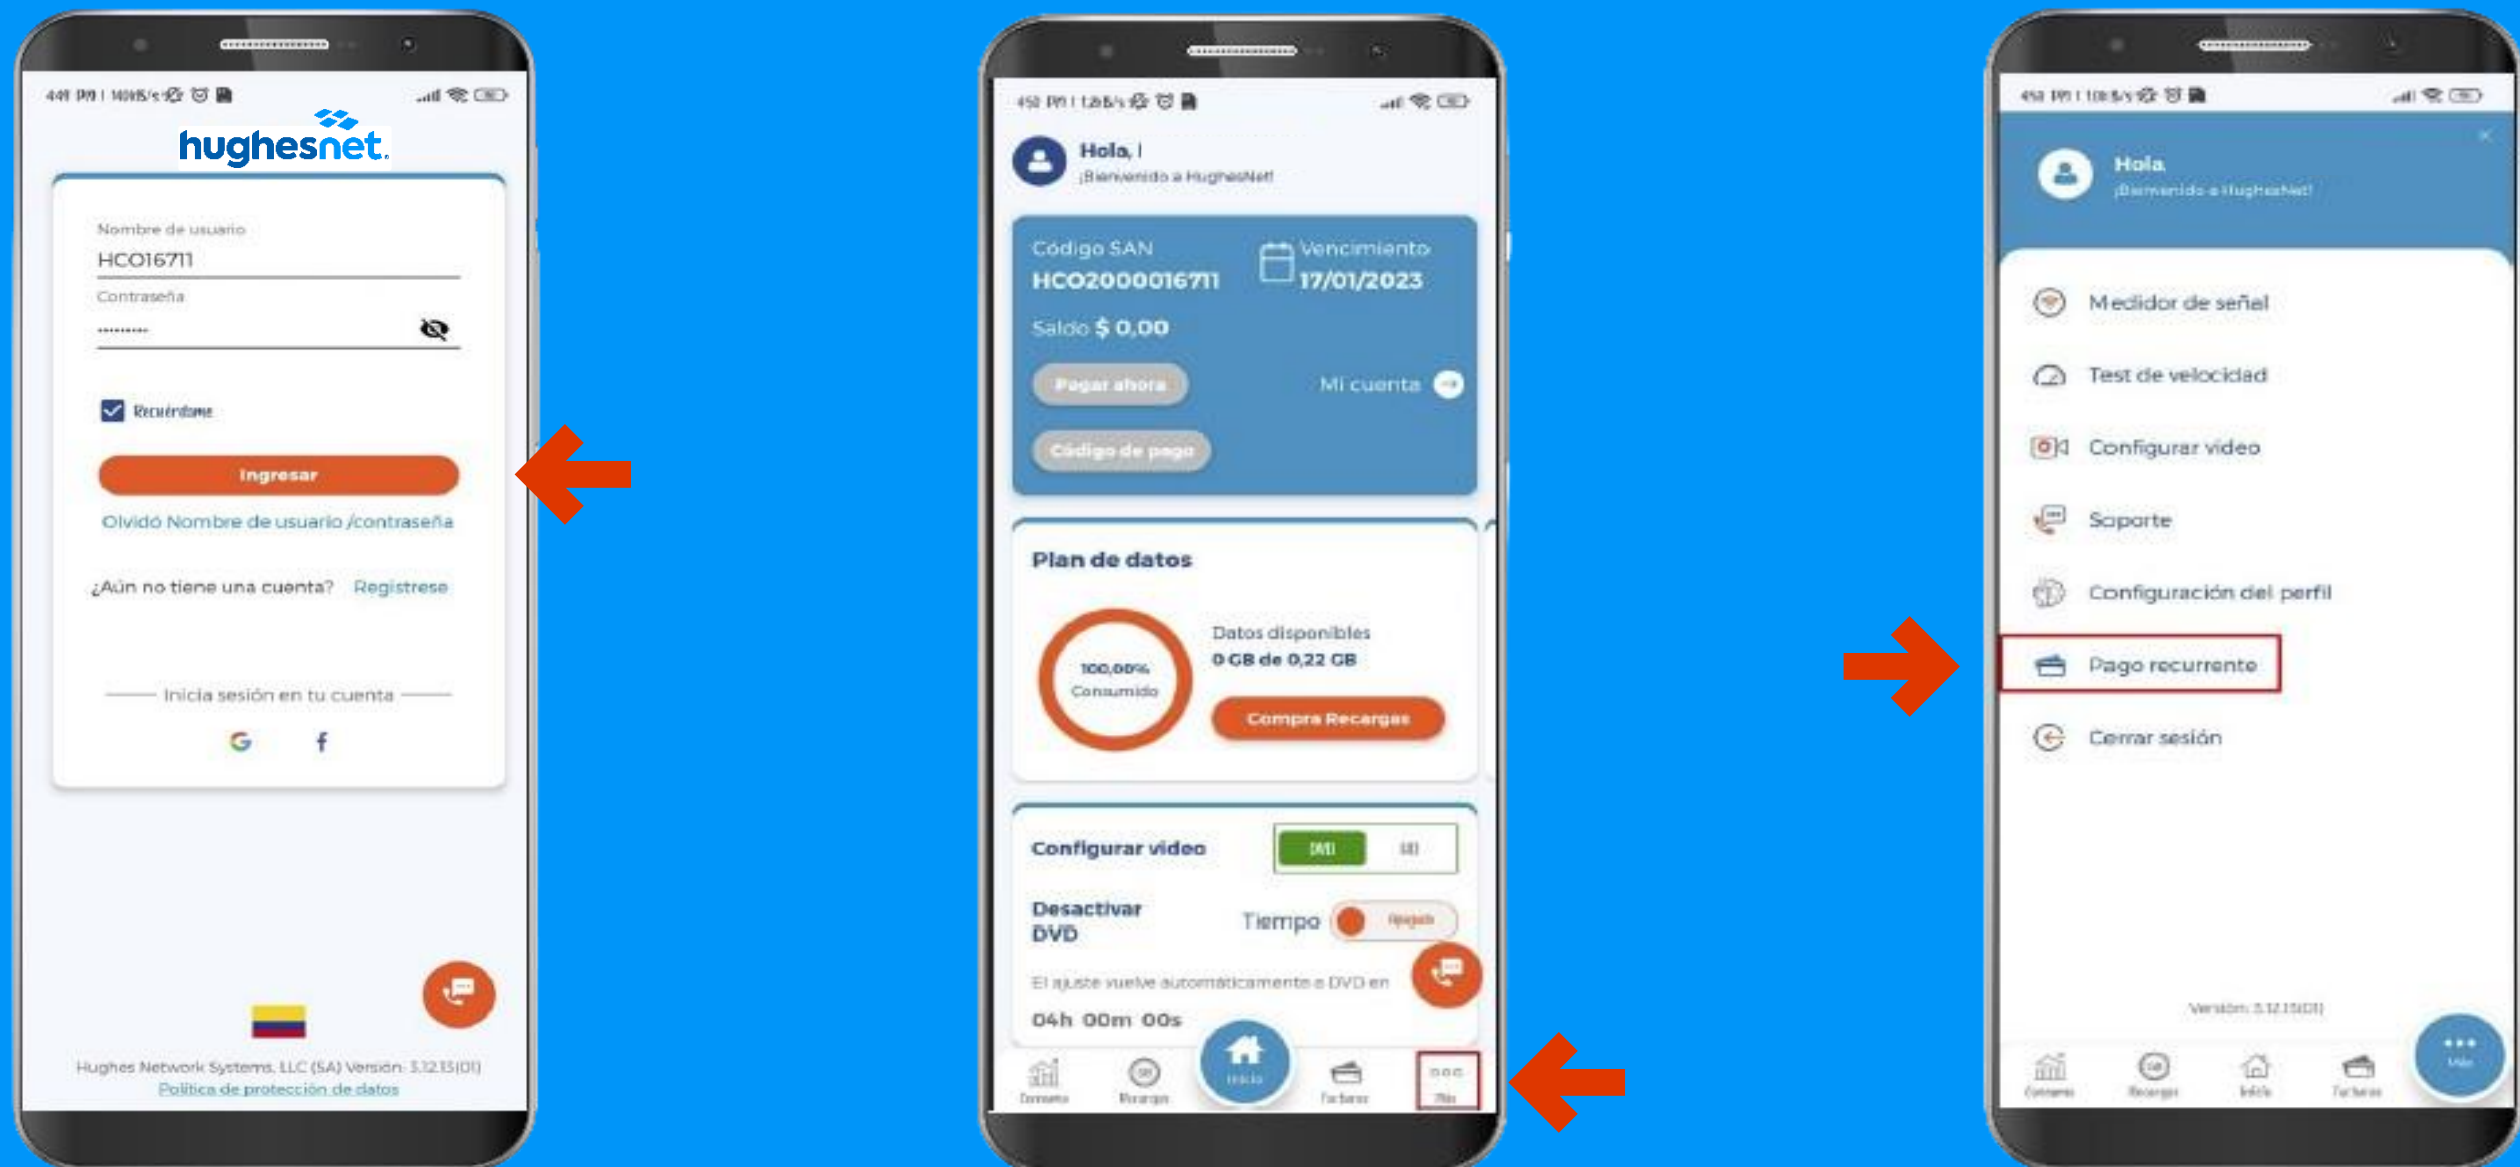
4:49 PM | 140KB/s

hughesnet.

Nombre de usuario
HCO16711
Contraseña
..........

Recuérdame

Ingresar

Olvidó Nombre de usuario /contraseña

¿Aún no tiene una cuenta? Regístrese

Inicia sesión en tu cuenta

Hughes Network Systems, LLC (SA) Versión: 3.12.15(01)
Política de protección de datos

4:50 PM | 1.2kB/s

Hola, I
¡Bienvenido a HughesNet!

Código SAN
HCO2000016711
Vencimiento
17/01/2023
Saldo $ 0,00
Pagar ahora
Mi cuenta
Código de pago

Plan de datos
100,00%
Consumido
Datos disponibles
0 GB de 0,22 GB
Compra Recargas

Configurar video
DVD
HD
Desactivar DVD
Tiempo
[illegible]
El ajuste vuelve automáticamente a DVD en
04h 00m 00s

Consumo
Recargas
Inicio
Facturas
Más

4:50 PM | 1.0kB/s

Hola
¡Bienvenido a HughesNet!

Medidor de señal
Test de velocidad
Configurar video
Soporte
Configuración del perfil
Pago recurrente
Cerrar sesión

Versión: 3.12.15(01)

Consumo
Recargas
Inicio
Facturas
Más